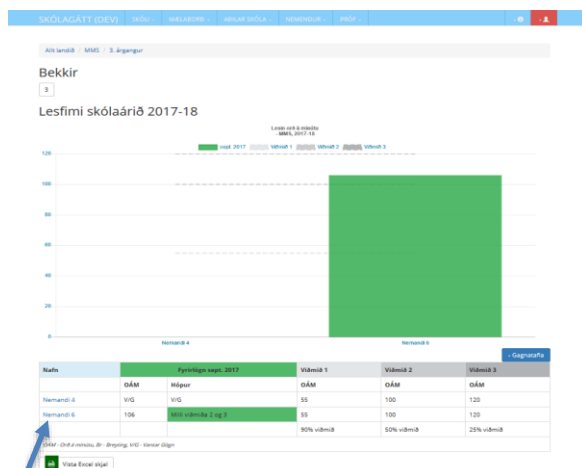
SKÓLAGÁTT (DEV) SKÓLI MÆLABORÐ ÁRGANGUR / SKÓLAR NEMENDUR PRÓF

Allt landið / MMS / 3. árgangur

Bekkir

3

Lesfimi skólaárið 2017-18

Lesin orð á mínútu - MMS, 2017-18

sept. 2017 Viðmið 1 Viðmið 2 Viðmið 3

120

100

80

60

40

20

0

Nemandi 4

Nemandi 6

- Gagnatafla

| Nafn | Fyrirlögn sept. 2017 | | Viðmið 1 | Viðmið 2 | Viðmið 3 |
|---|---|---|---|---|---|
| | OÁM | Hópur | OÁM | OÁM | OÁM |
| Nemandi 4 | V/G | V/G | 55 | 100 | 120 |
| Nemandi 6 | 106 | Milli viðmiða 2 og 3 | 55 | 100 | 120 |
| | | | 90% viðmið | 50% viðmið | 25% viðmið |

OÁM - Orð á mínútu, Br - Breyting, V/G - Vantar Gögn

Vista Excel skjal